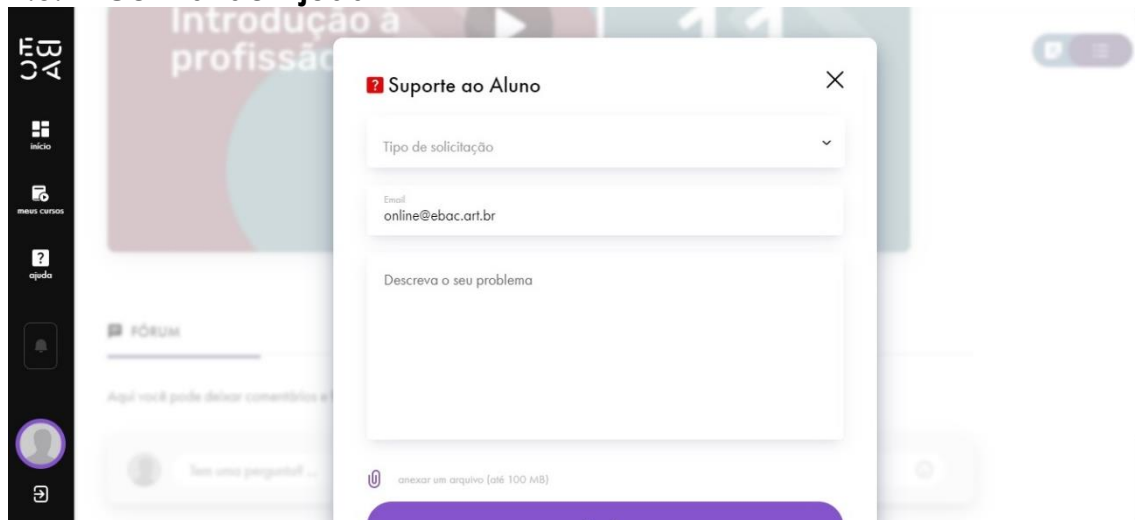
EBAC

início

meus cursos

ajuda

Introdução à profissã

FÓRUM

Aqui você pode deixar comentários e

Tem uma pergunta? ...

Suporte ao Aluno

×

Tipo de solicitação

Email
online@ebac.art.br

Descreva o seu problema

anexar um arquivo (até 100 MB)